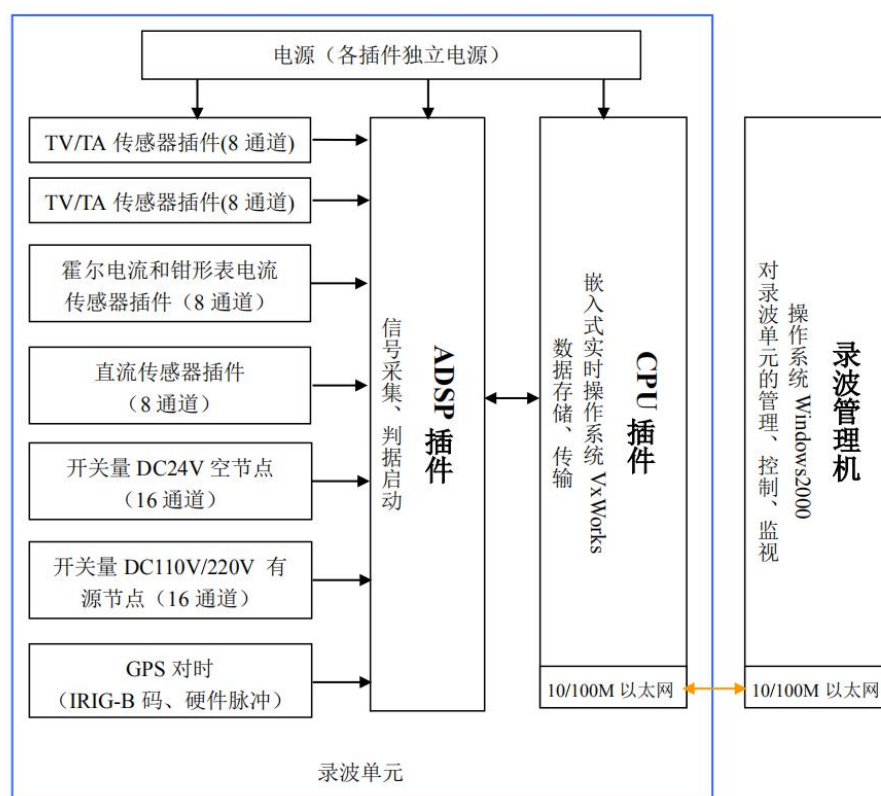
电源（各插件独立电源）

TV/TA 传感器插件(8 通道)

TV/TA 传感器插件(8 通道)

霍尔电流和钳形表电流传感器插件（8 通道）

直流传感器插件（8 通道）

开关量 DC24V 空节点（16 通道）

开关量 DC110V/220V 有源节点（16 通道）

GPS 对时（IRIG-B 码、硬件脉冲）

ADSP 插件

信号采集、判据启动

CPU 插件

嵌入式实时操作系统 VxWorks

数据存储、传输

10/100M 以太网

录波管理机

操作系统 Windows2000

对录波单元的管理、控制、监视

10/100M 以太网

录波单元